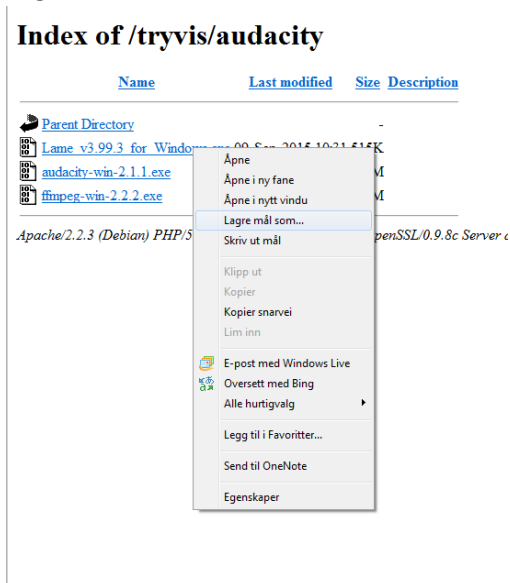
Index of /tryvis/audacity

| Name | Last modified | Size | Description |
|---|---|---|---|
| Parent Directory | | - | |
| Lame_v3.99.3_for_Windows.exe | 09-Sep-2015 10:31 | 515K | |
| audacity-win-2.1.1.exe | | M | |
| ffmpeg-win-2.2.2.exe | | M | |

Apache/2.2.3 (Debian) PHP/5 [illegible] penSSL/0.9.8c Server a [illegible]

Åpne
Åpne i ny fane
Åpne i nytt vindu
Lagre mål som...
Skriv ut mål
Klipp ut
Kopier
Kopier snarvei
Lim inn
E-post med Windows Live
Oversett med Bing
Alle hurtigvalg
Legg til i Favoritter...
Send til OneNote
Egenskaper